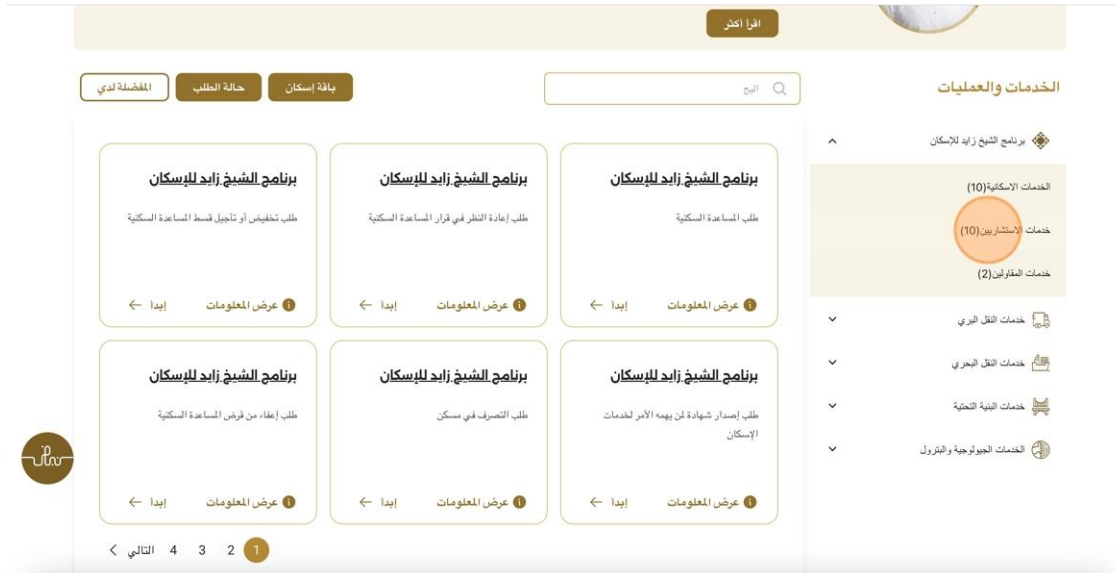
اقرأ اكثر

الخدمات والعمليات

البح

باقة إسكان
حالة الطلب
المفضلة لدي

برنامج الشيخ زايد للإسكان

الخدمات الاسكانية(10)
خدمات الاستشاريين(10)
خدمات المقاولين(2)

خدمات النقل البري
خدمات النقل البحري
خدمات البنية التحتية
الخدمات الجيولوجية والبترول

برنامج الشيخ زايد للإسكان
طلب المساعدة السكنية
عرض المعلومات
إبدأ ←

برنامج الشيخ زايد للإسكان
طلب إعادة النظر في قرار المساعدة السكنية
عرض المعلومات
إبدأ ←

برنامج الشيخ زايد للإسكان
طلب تخفيض أو تأجيل قسط المساعدة السكنية
عرض المعلومات
إبدأ ←

برنامج الشيخ زايد للإسكان
طلب إصدار شهادة لمن يهمه الأمر لخدمات الإسكان
عرض المعلومات
إبدأ ←

برنامج الشيخ زايد للإسكان
طلب التصرف في مسكن
عرض المعلومات
إبدأ ←

برنامج الشيخ زايد للإسكان
طلب إعفاء من قرض المساعدة السكنية
عرض المعلومات
إبدأ ←

1 2 3 4 التالي ›